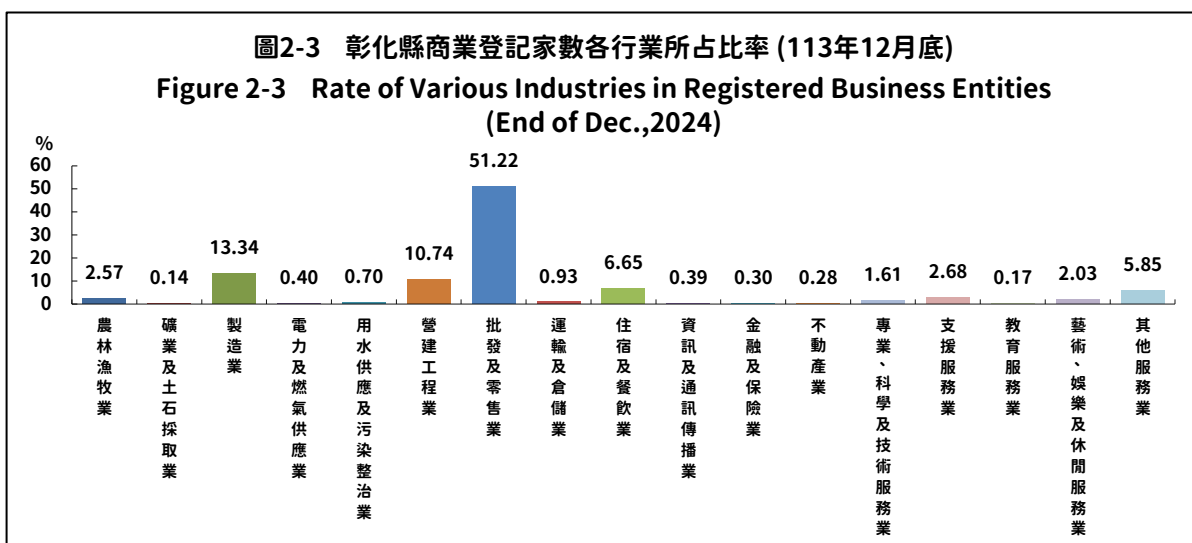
圖2-3　彰化縣商業登記家數各行業所占比率 (113年12月底)

Figure 2-3　Rate of Various Industries in Registered Business Entities (End of Dec.,2024)

%
60
50
40
30
20
10
0

2.57
0.14
13.34
0.40
0.70
10.74
51.22
0.93
6.65
0.39
0.30
0.28
1.61
2.68
0.17
2.03
5.85

農林漁牧業
礦業及土石採取業
製造業
電力及燃氣供應業
用水供應及污染整治業
營建工程業
批發及零售業
運輸及倉儲業
住宿及餐飲業
資訊及通訊傳播業
金融及保險業
不動產業
專業、科學及技術服務業
支援服務業
教育服務業
藝術、娛樂及休閒服務業
其他服務業